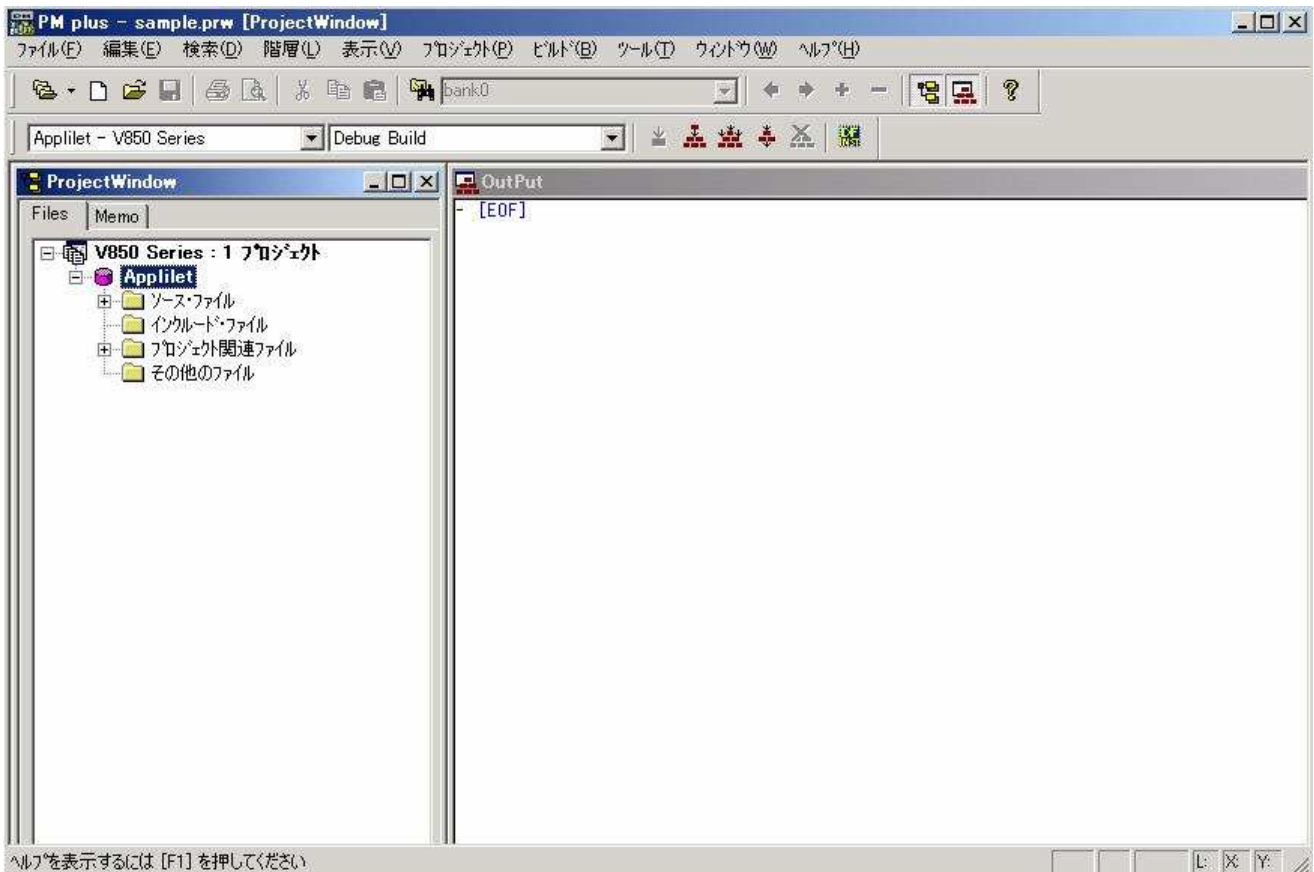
PM plus - sample.prw [ProjectWindow]

ファイル(F) 編集(E) 検索(D) 階層(L) 表示(V) プロジェクト(P) ビルド(B) ツール(T) ウィンドウ(W) ヘルプ(H)

bank0

Applilet - V850 Series

Debug Build

ProjectWindow

Files

Memo

V850 Series : 1 プロジェクト

Applilet

ソース・ファイル

インクルード・ファイル

プロジェクト関連ファイル

その他のファイル

OutPut

- [EOF]

ヘルプを表示するには [F1] を押してください

L: X: Y: